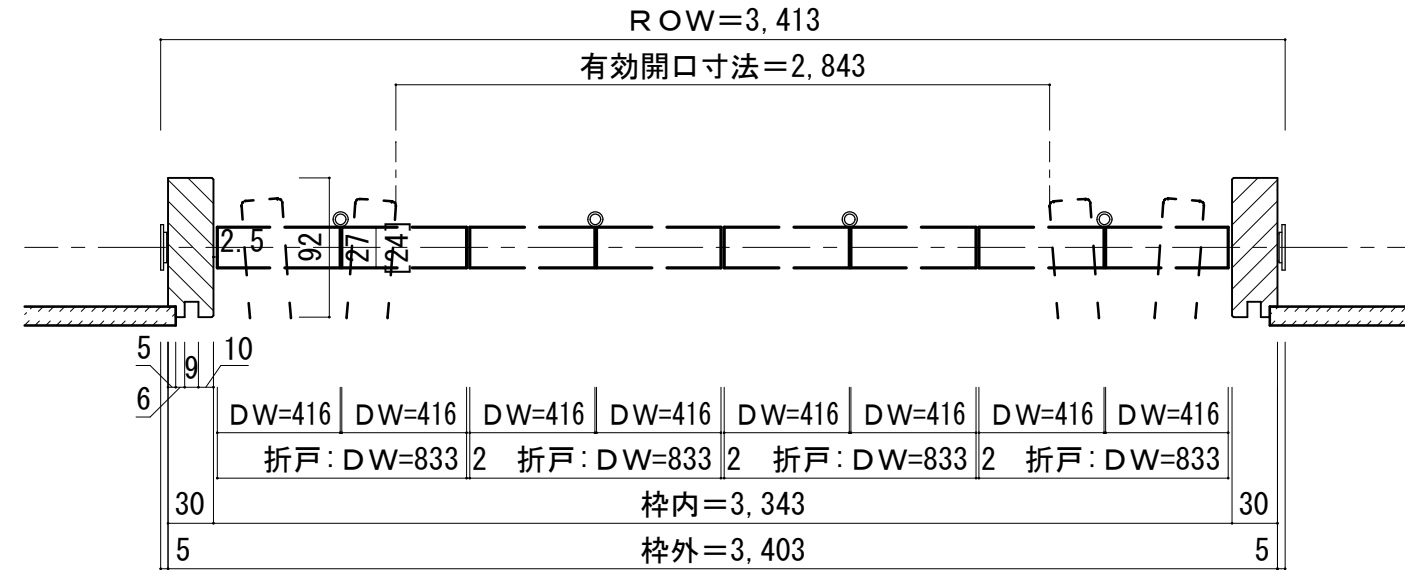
ROW=3, 413

有効開口寸法=2, 843

2.5
92
27
24
1

5
9
10
6

| DW=416 | DW=416 | DW=416 | DW=416 | DW=416 | DW=416 | DW=416 | DW=416 |
|---|---|---|---|---|---|---|---|

折戸:DW=833 2 折戸:DW=833 2 折戸:DW=833 2 折戸:DW=833

30 枠内=3, 343 30

5 枠外=3, 403 5